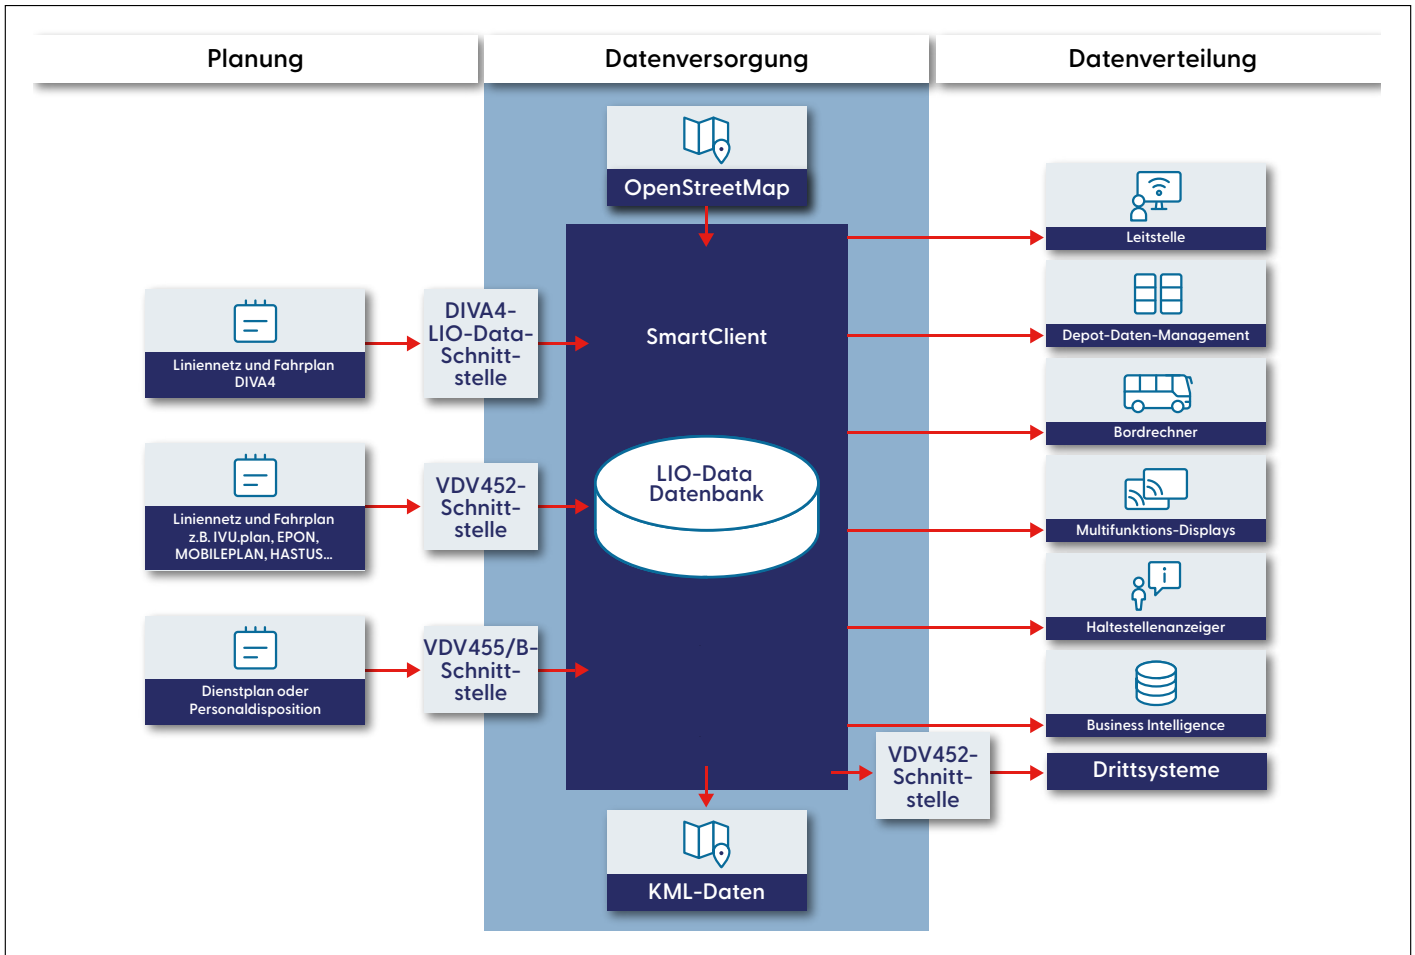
Planung

Datenversorgung

Datenverteilung

OpenStreetMap

Liniennetz und Fahrplan DIVA4

DIVA4-LIO-Data-Schnittstelle

SmartClient

Liniennetz und Fahrplan z.B. IVU.plan, EPON, MOBILEPLAN, HASTUS...

VDV452-Schnittstelle

LIO-Data Datenbank

Dienstplan oder Personaldisposition

VDV455/B-Schnittstelle

KML-Daten

Leitstelle

Depot-Daten-Management

Bordrechner

Multifunktions-Displays

Haltestellenanzeiger

Business Intelligence

VDV452-Schnittstelle

Drittsysteme